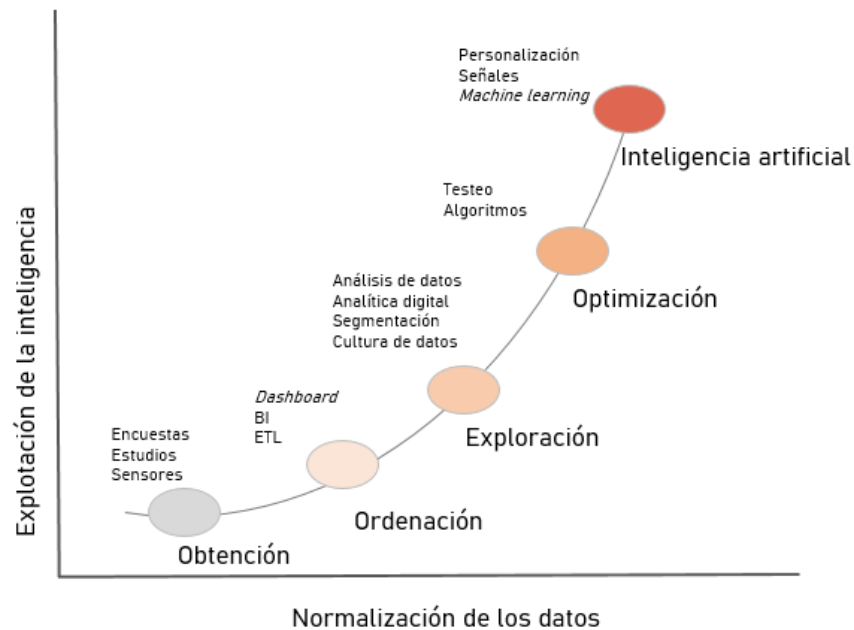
Explotación de la inteligencia

Personalización
Señales
Machine learning

Inteligencia artificial

Testeo
Algoritmos

Optimización

Análisis de datos
Analítica digital
Segmentación
Cultura de datos

Exploración

Dashboard
BI
ETL

Ordenación

Encuestas
Estudios
Sensores

Obtención

Normalización de los datos